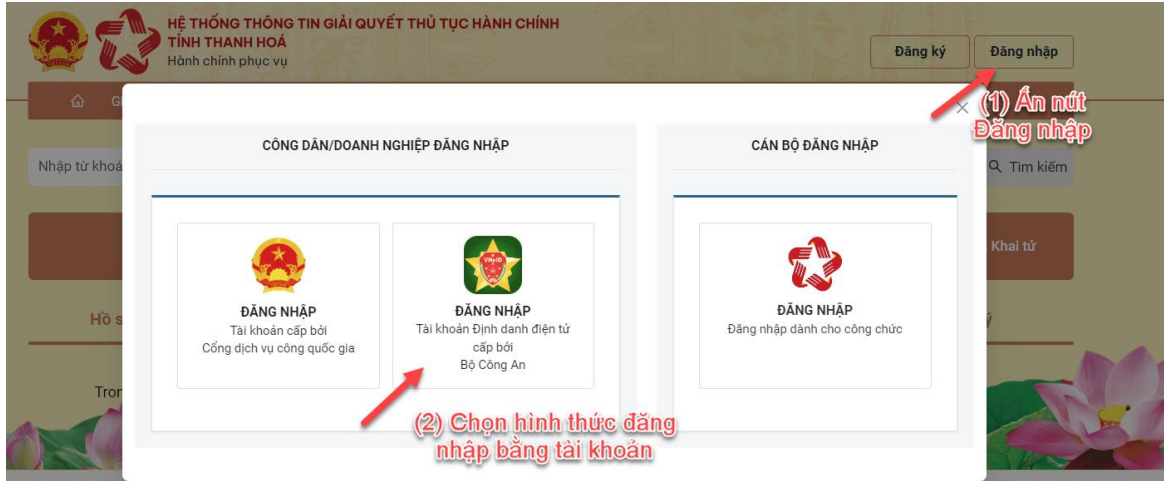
HỆ THỐNG THÔNG TIN GIẢI QUYẾT THỦ TỤC HÀNH CHÍNH
TỈNH THANH HOÁ
Hành chính phục vụ

Đăng ký
Đăng nhập

(1) Ấn nút Đăng nhập

G

Nhập từ khoá

Tìm kiếm

Khai tử

Hồ s

Tron

CÔNG DÂN/DOANH NGHIỆP ĐĂNG NHẬP

ĐĂNG NHẬP
Tài khoản cấp bởi
Cổng dịch vụ công quốc gia

VNeID

ĐĂNG NHẬP
Tài khoản Định danh điện tử cấp bởi
Bộ Công An

CÁN BỘ ĐĂNG NHẬP

ĐĂNG NHẬP
Đăng nhập dành cho công chức

(2) Chọn hình thức đăng nhập bằng tài khoản